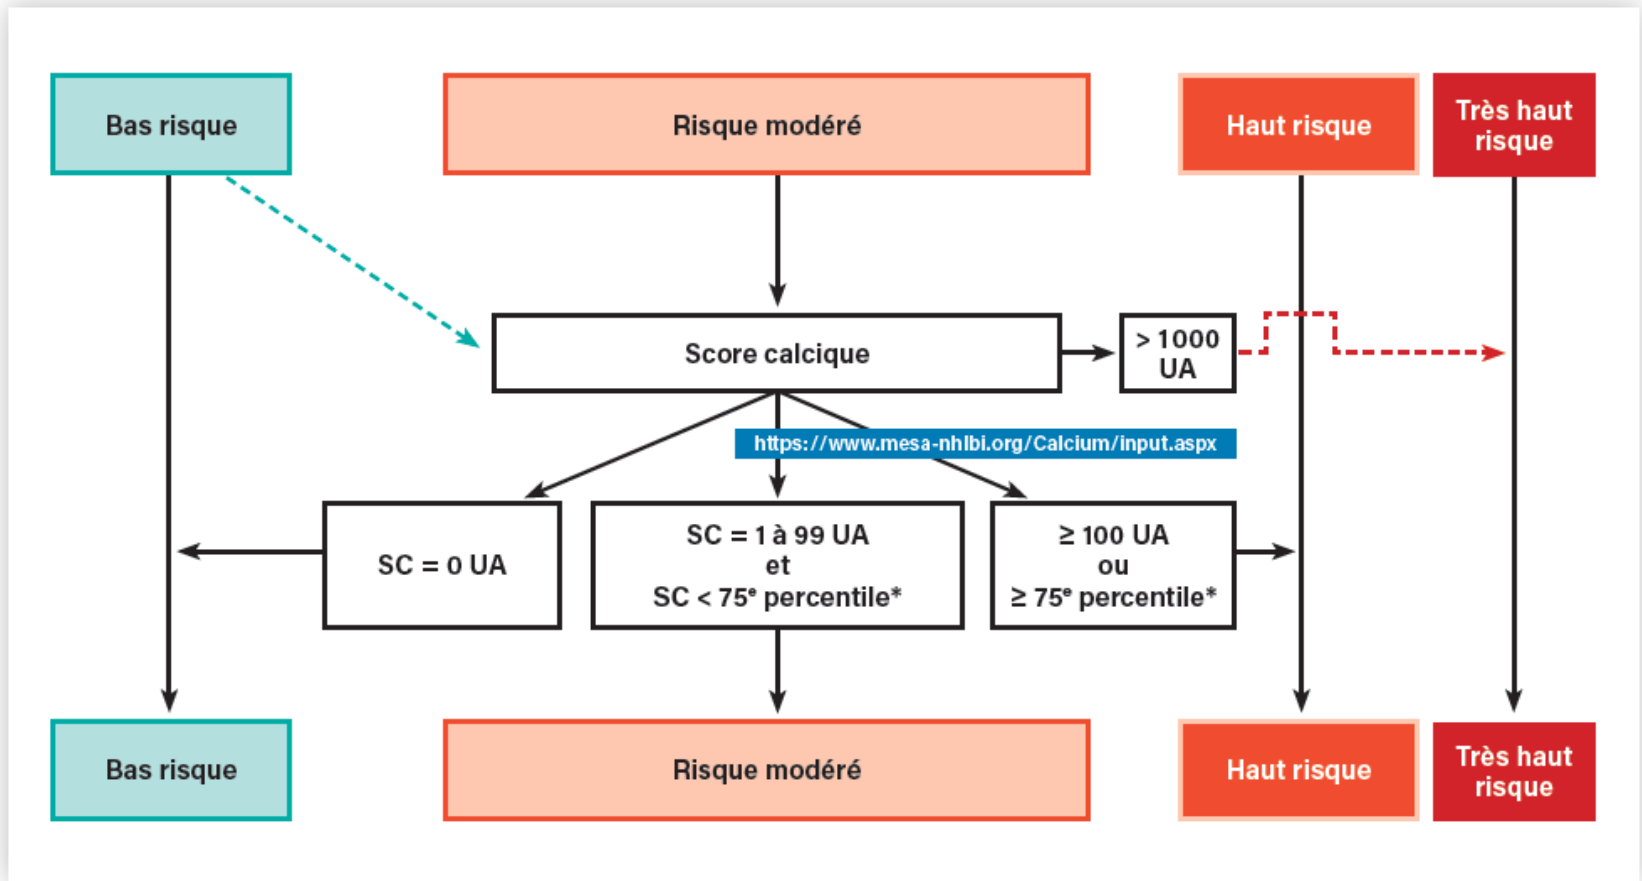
Bas risque

Risque modéré

Haut risque

Très haut risque

Score calcique

> 1000 UA

https://www.mesa-nhlbi.org/Calcium/input.aspx

SC = 0 UA

SC = 1 à 99 UA et SC < 75$^e$ percentile*

≥ 100 UA ou ≥ 75$^e$ percentile*

Bas risque

Risque modéré

Haut risque

Très haut risque